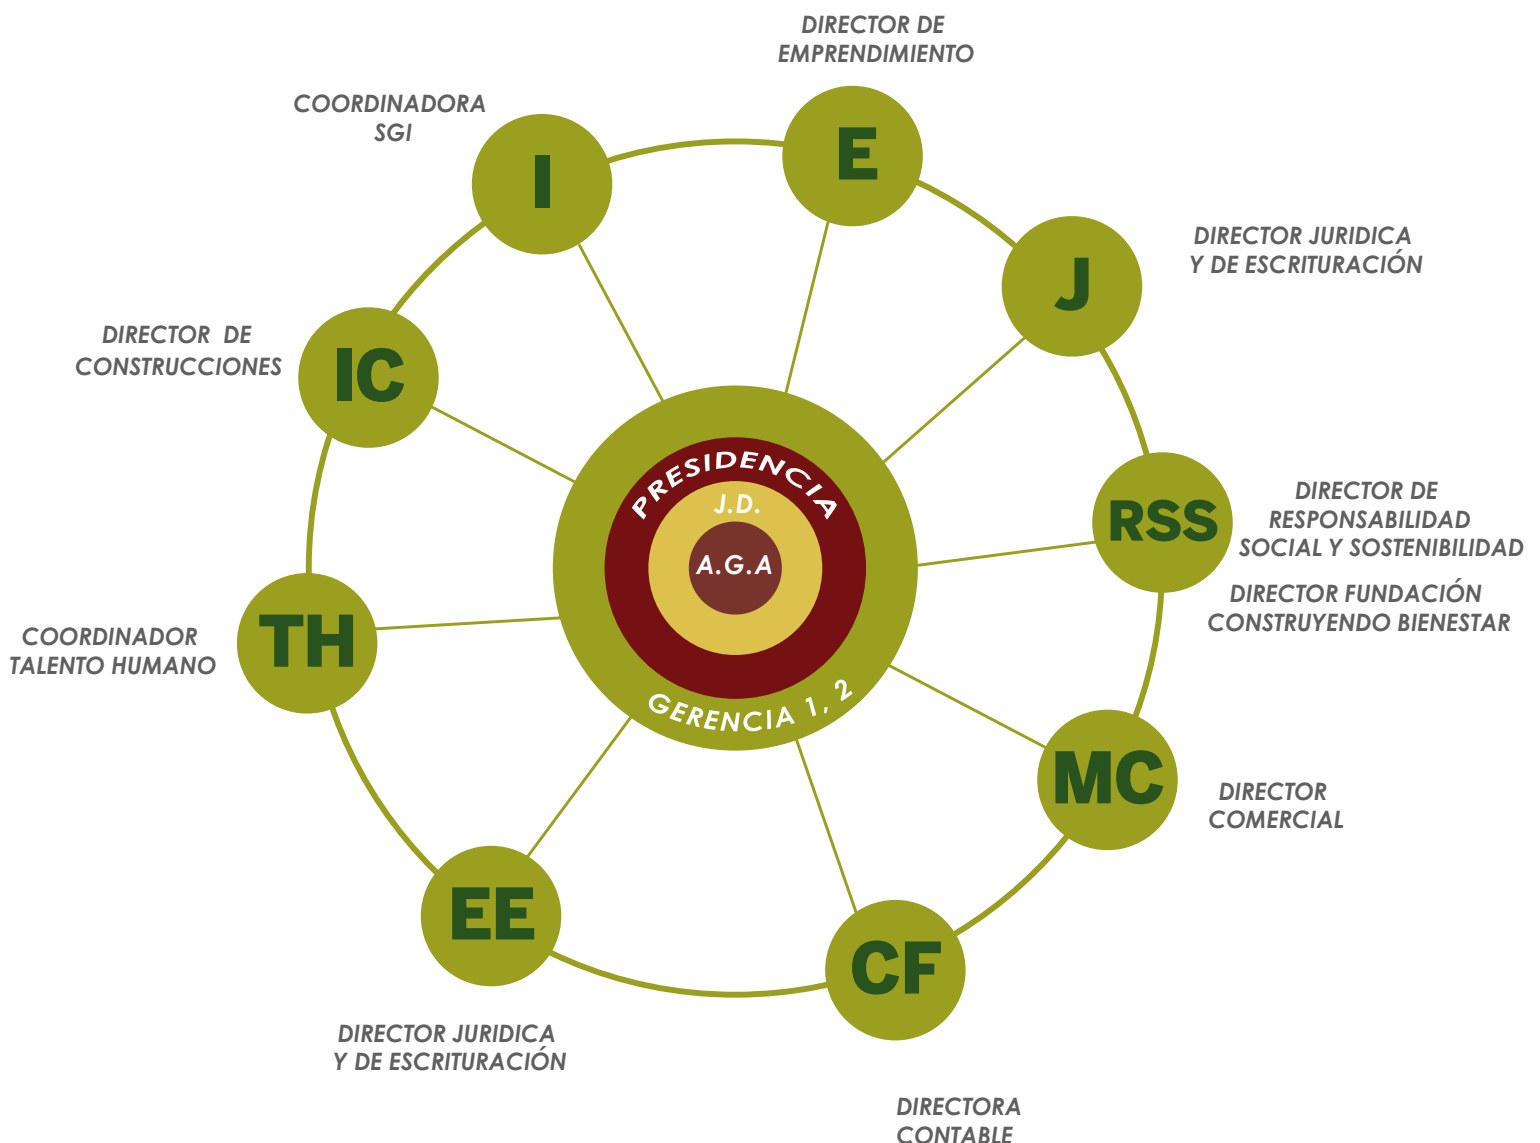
DIRECTOR DE EMPRENDIMIENTO

COORDINADORA SGI

I

E

J

DIRECTOR JURIDICA Y DE ESCRITURACIÓN

DIRECTOR DE CONSTRUCCIONES

IC

PRESIDENCIA

J.D.

A.G.A

RSS

DIRECTOR DE RESPONSABILIDAD SOCIAL Y SOSTENIBILIDAD

DIRECTOR FUNDACIÓN CONSTRUYENDO BIENESTAR

COORDINADOR TALENTO HUMANO

TH

GERENCIA 1, 2

MC

DIRECTOR COMERCIAL

EE

CF

DIRECTOR JURIDICA Y DE ESCRITURACIÓN

DIRECTORA CONTABLE